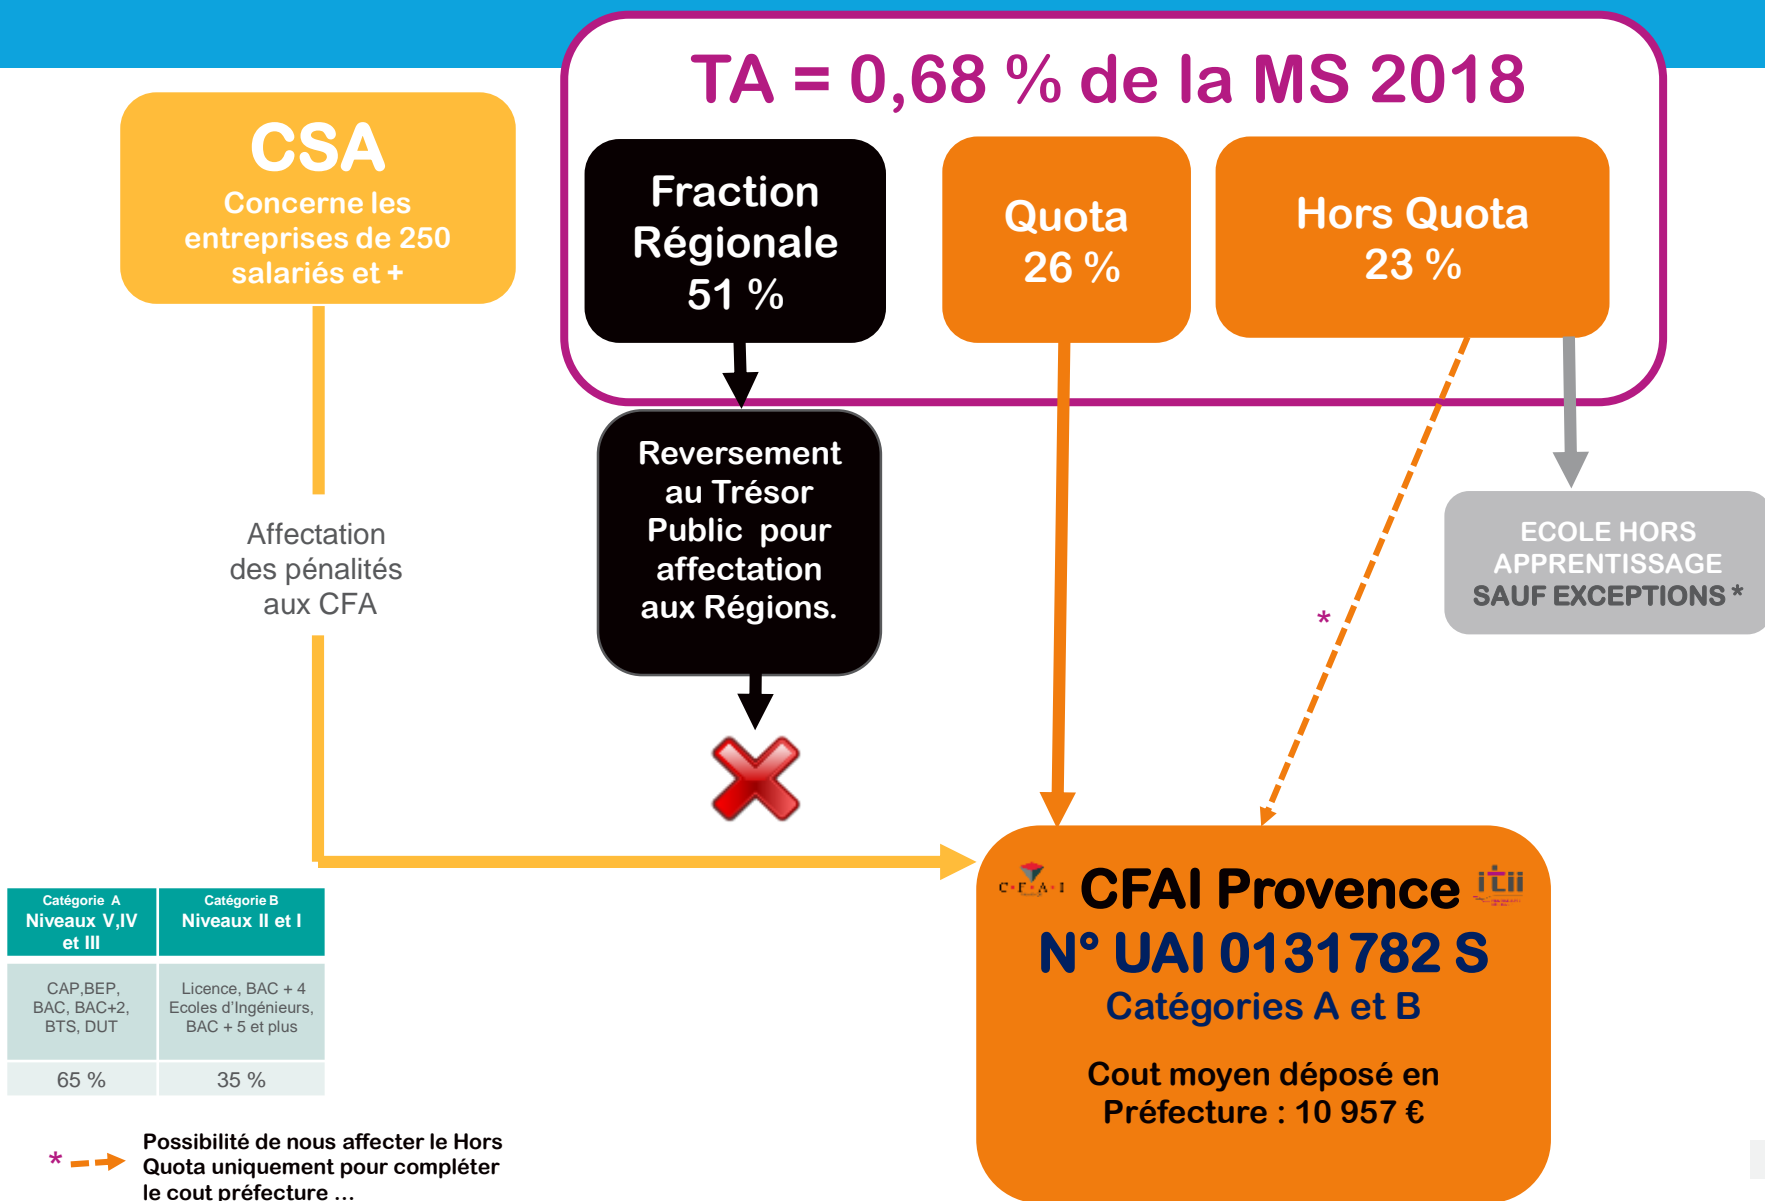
TA = 0,68 % de la MS 2018

CSA
Concerne les entreprises de 250 salariés et +

Fraction Régionale
51 %

Quota
26 %

Hors Quota
23 %

Reversement au Trésor Public pour affectation aux Régions.

Affectation des pénalités aux CFA

ECOLE HORS APPRENTISSAGE SAUF EXCEPTIONS *

*

| Catégorie A Niveaux V,IV et III | Catégorie B Niveaux II et I |
|---|---|
| CAP,BEP, BAC, BAC+2, BTS, DUT | Licence, BAC + 4 Ecoles d'Ingénieurs, BAC + 5 et plus |
| 65 % | 35 % |

C·F·A·I CFAI Provence itii
N° UAI 0131782 S
Catégories A et B

Cout moyen déposé en Préfecture : 10 957 €

* Possibilité de nous affecter le Hors Quota uniquement pour compléter le cout préfecture …